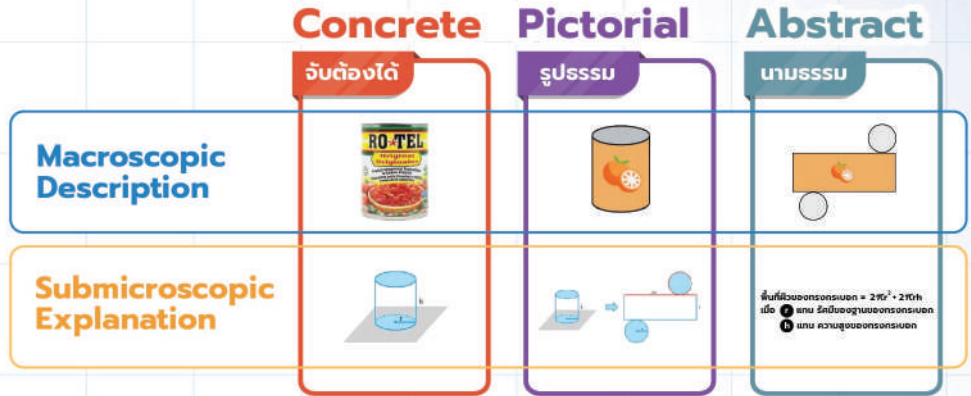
Concrete
จับต้องได้

Pictorial
รูปธรรม

Abstract
นามธรรม

Macroscopic Description

RO*TEL
Original
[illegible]

Submicroscopic Explanation

h

r

พื้นที่ผิวของทรงกระบอก = $2\pi r^2 + 2\pi rh$
เมื่อ r แทน รัศมีของฐานของทรงกระบอก
h แทน ความสูงของทรงกระบอก